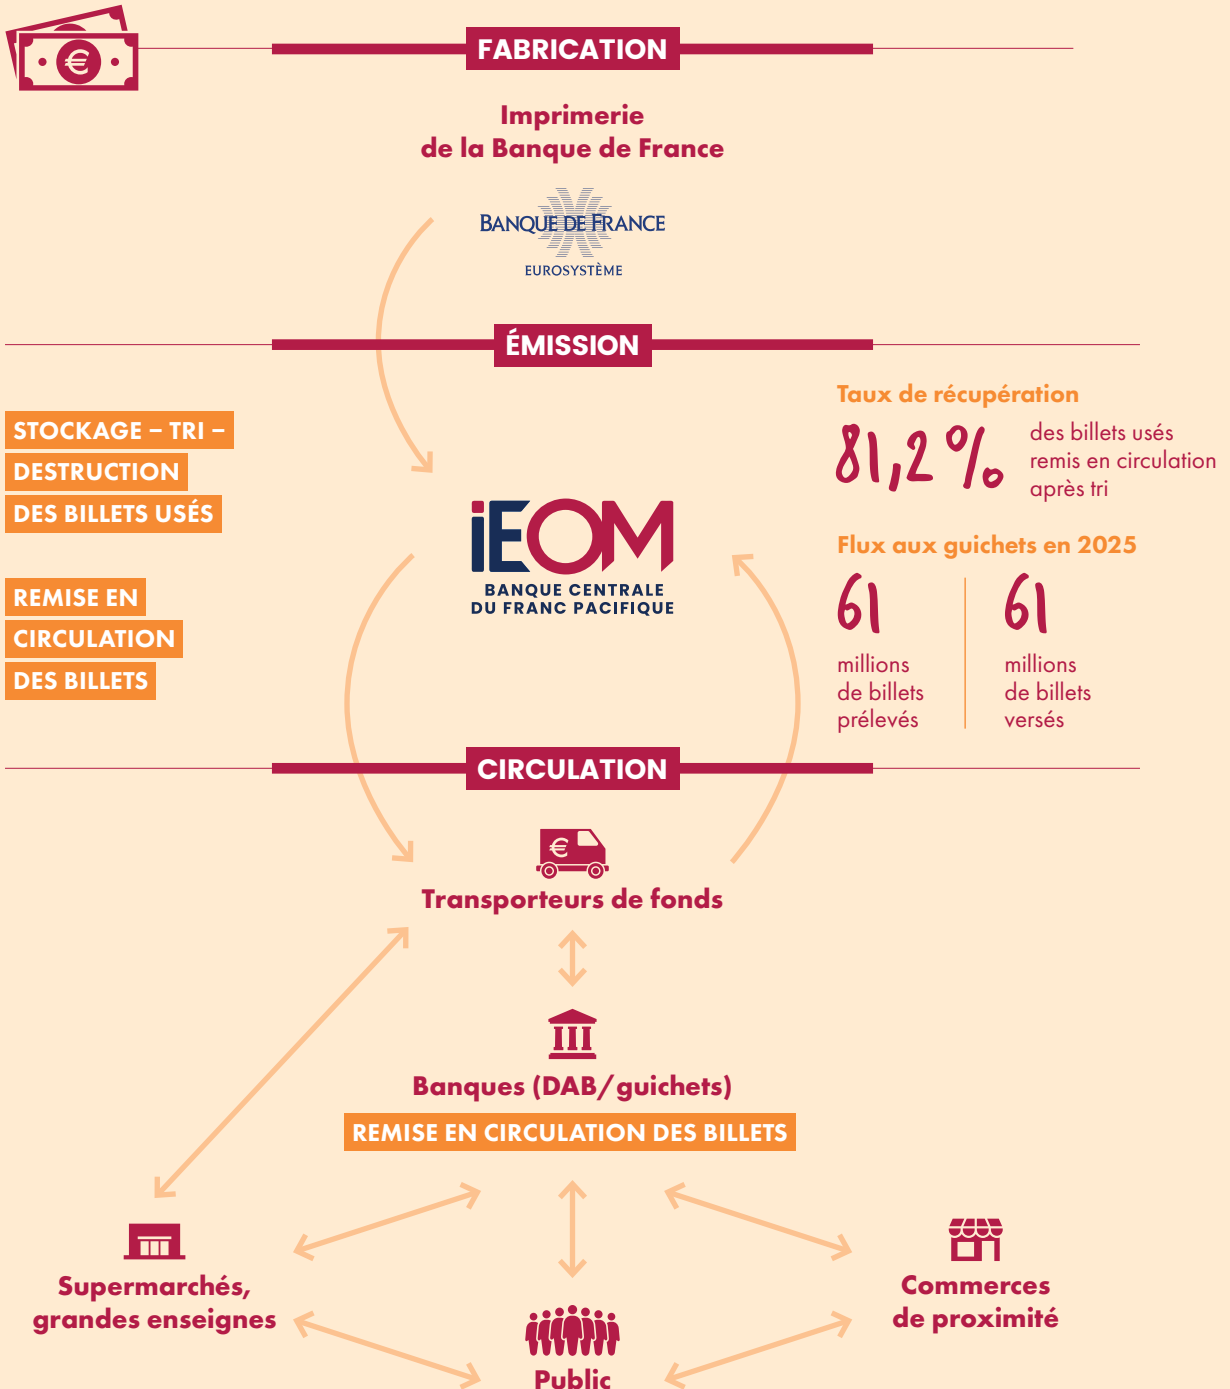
FABRICATION

Imprimerie de la Banque de France

BANQUE DE FRANCE
EUROSYSTÈME

ÉMISSION

STOCKAGE – TRI – DESTRUCTION DES BILLETS USÉS

REMISE EN CIRCULATION DES BILLETS

Taux de récupération
81,2 % des billets usés remis en circulation après tri

IEOM
BANQUE CENTRALE DU FRANC PACIFIQUE

Flux aux guichets en 2025
61 millions de billets prélevés
61 millions de billets versés

CIRCULATION

Transporteurs de fonds

Banques (DAB/guichets)
REMISE EN CIRCULATION DES BILLETS

Supermarchés, grandes enseignes

Commerces de proximité

Public